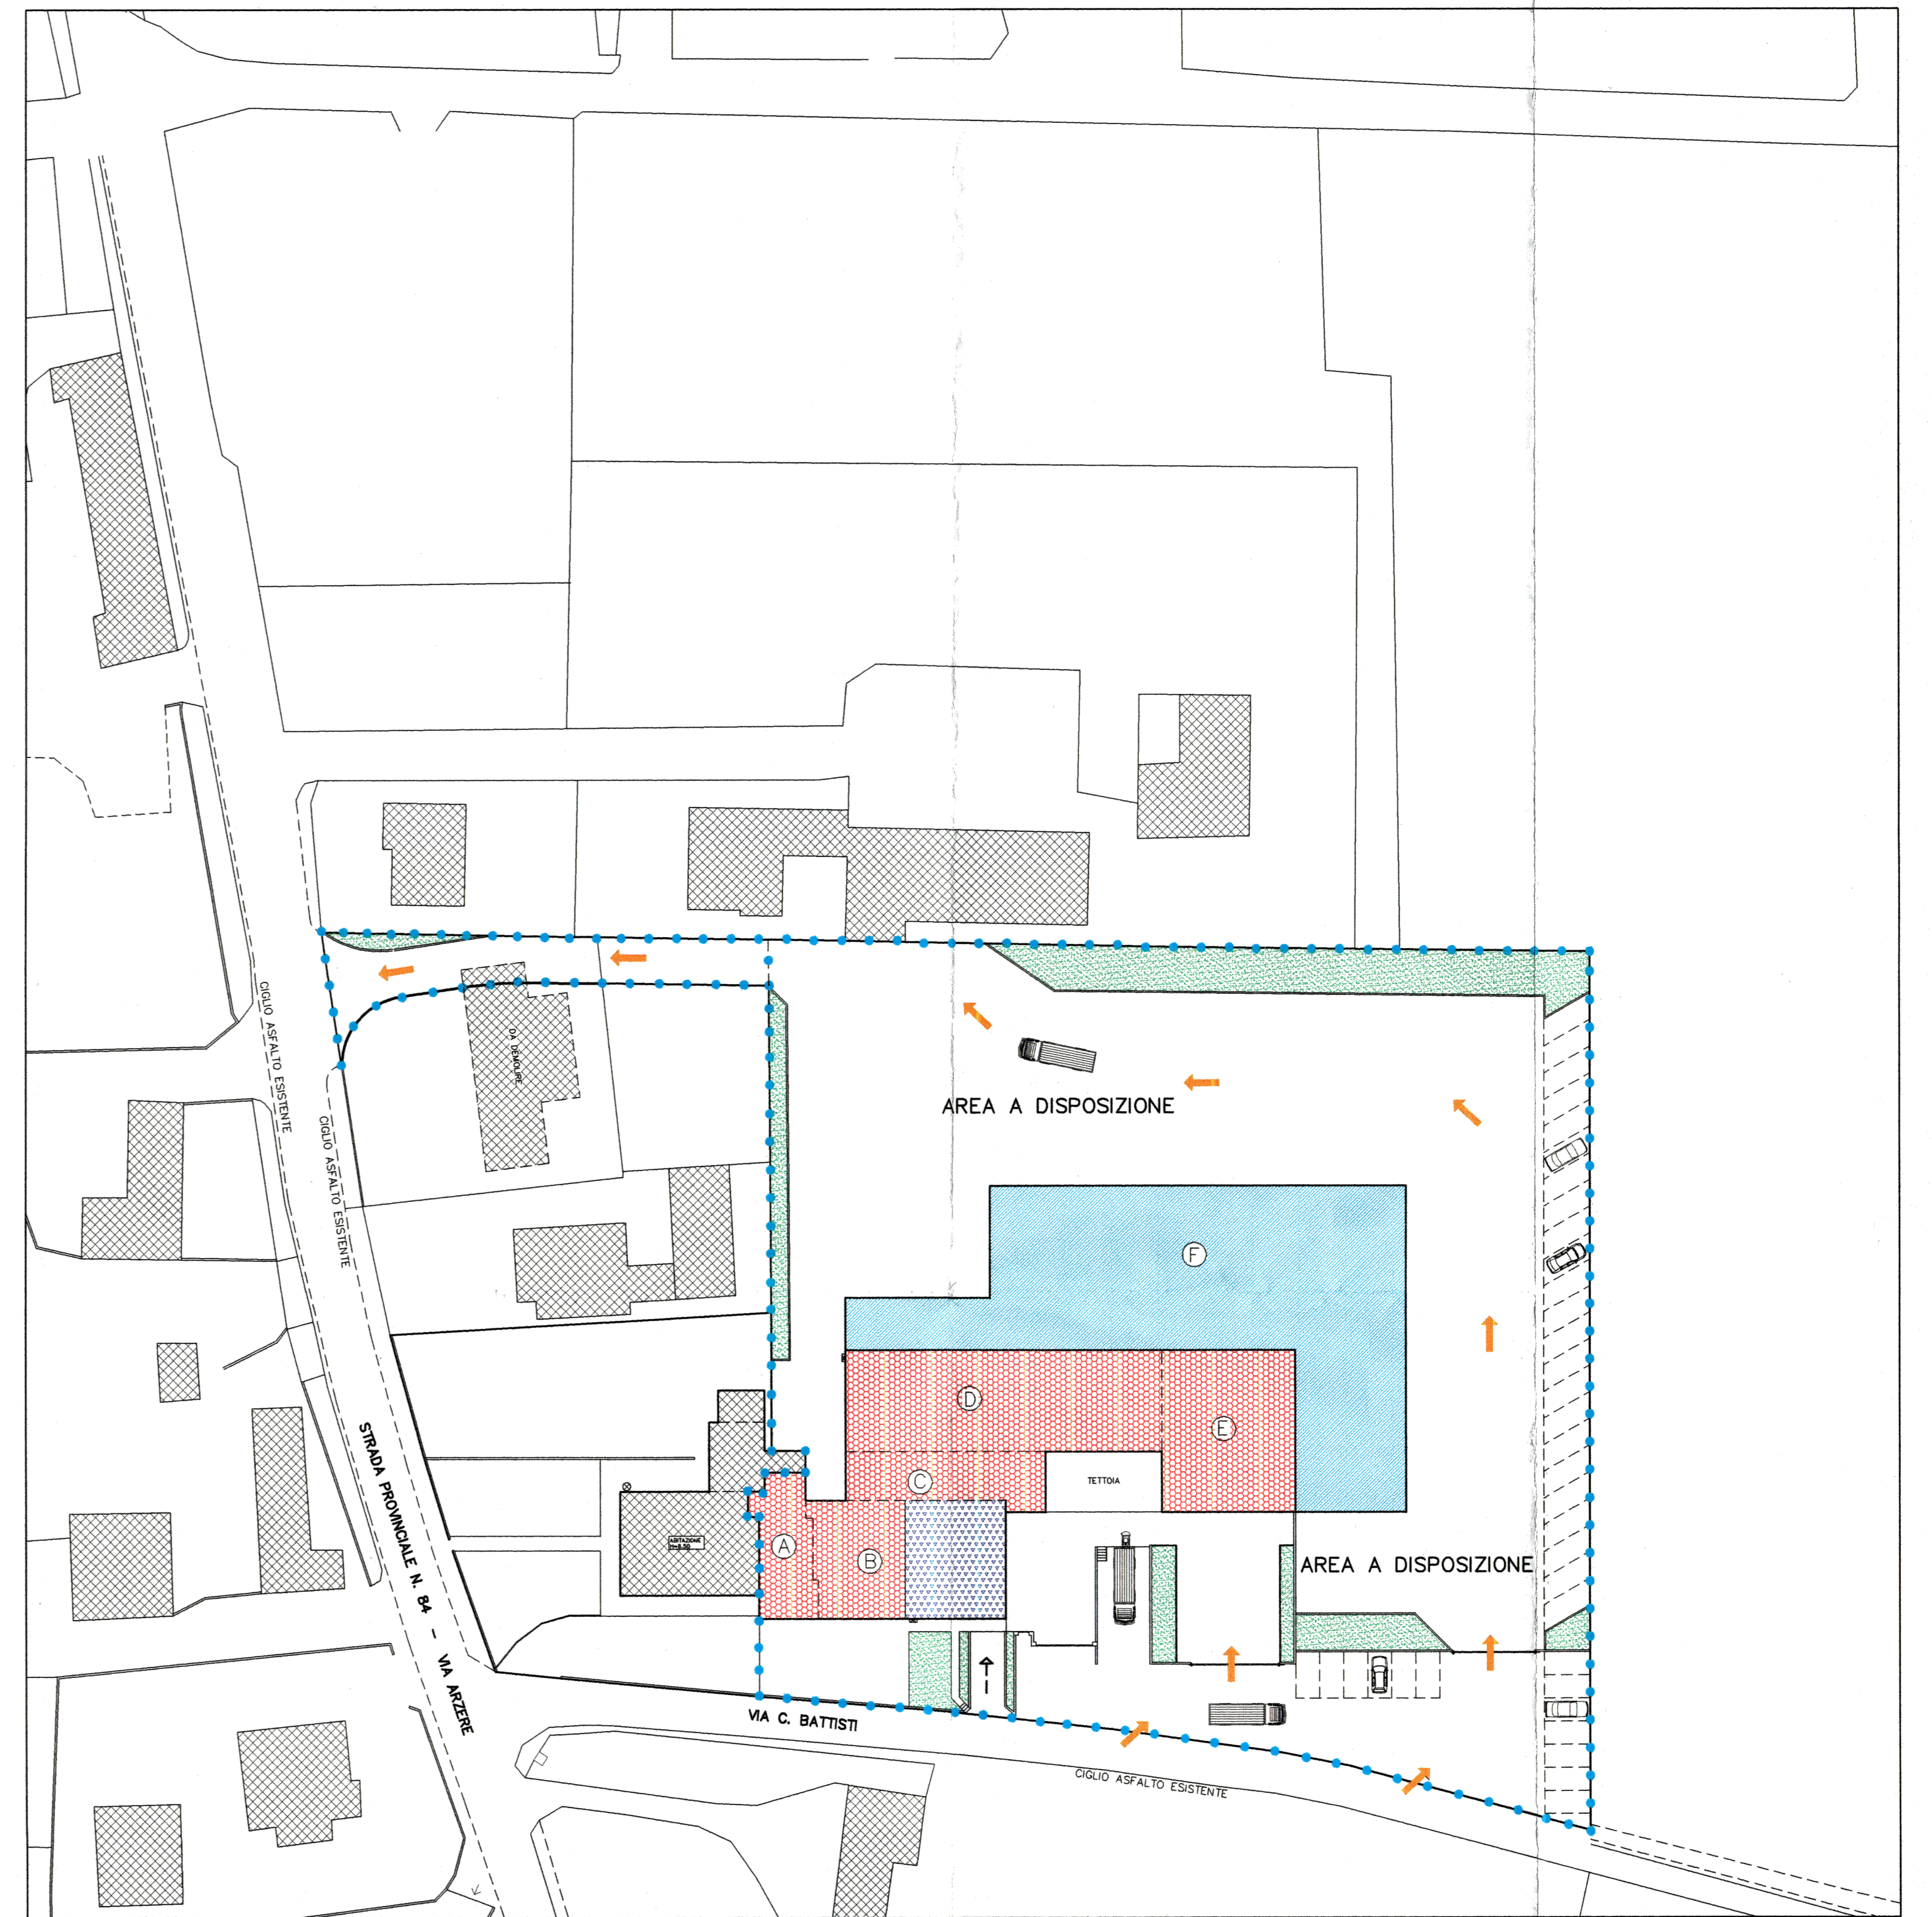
DA DEMOLIRE

AREA A DISPOSIZIONE

CIGLIO ASFALTO ESISTENTE

CIGLIO ASFALTO ESISTENTE

F

D

E

C

TETTOIA

A

B

ABITAZIONE
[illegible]

AREA A DISPOSIZIONE

STRADA PROVINCIALE N. 84 – VIA ARZERE

VIA C. BATTISTI

CIGLIO ASFALTO ESISTENTE